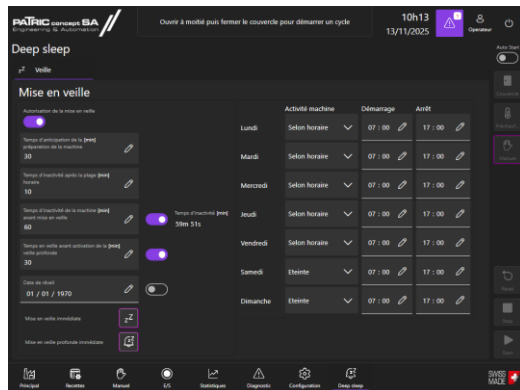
PATRIC concept SA
Engineering & Automation

Ouvrir à moitié puis fermer le couvercle pour démarrer un cycle

10h13
13/11/2025

1

Operateur

Deep sleep

Veille

Auto Start

Couvercle

Principal

Manuel

Mise en veille

Autorisation de la mise en veille

Temps d'anticipation de la préparation de la machine [min]
30

Temps d'inactivité après la plage horaire [min]
10

Temps d'inactivité de la machine avant mise en veille [min]
60

Temps d'inactivité [min]
59m 51s

Temps en veille avant activation de la veille profonde [min]
30

Date de début
01 / 01 / 1970

Mise en veille immédiate

Mise en veille profonde immédiate

| | Activité machine | Démarrage | Arrêt |
|---|---|---|---|
| Lundi | Selon horaire | 07 : 00 | 17 : 00 |
| Mardi | Selon horaire | 07 : 00 | 17 : 00 |
| Mercredi | Selon horaire | 07 : 00 | 17 : 00 |
| Jeudi | Selon horaire | 07 : 00 | 17 : 00 |
| Vendredi | Selon horaire | 07 : 00 | 17 : 00 |
| Samedi | Eteinte | 07 : 00 | 17 : 00 |
| Dimanche | Eteinte | 07 : 00 | 17 : 00 |

Reset

Stop

Start

Principal
Recettes
Manuel
E/S
Statistiques
Diagnostic
Configuration
Deep sleep

SWISS MADE